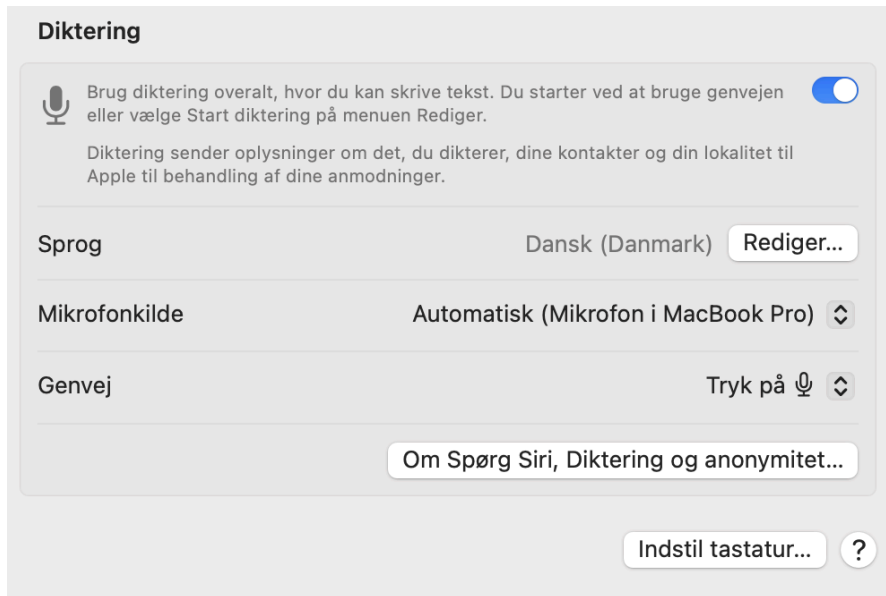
Diktering

Brug diktering overalt, hvor du kan skrive tekst. Du starter ved at bruge genvejen eller vælge Start diktering på menuen Rediger.

Diktering sender oplysninger om det, du dikterer, dine kontakter og din lokalitet til Apple til behandling af dine anmodninger.

Sprog Dansk (Danmark) Rediger...

Mikrofonkilde Automatisk (Mikrofon i MacBook Pro)

Genvej Tryk på

Om Spørg Siri, Diktering og anonymitet...

Indstil tastatur... ?